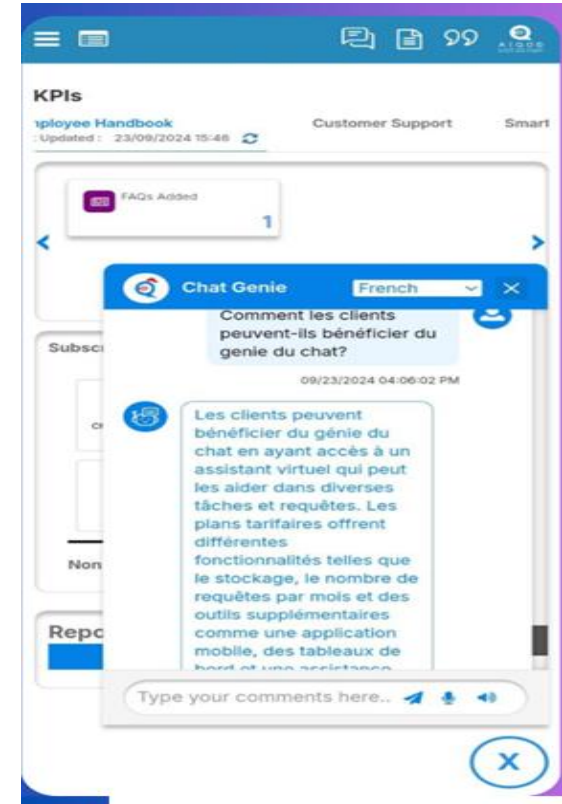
KPIs

nployee Handbook
: Updated : 23/09/2024 15:48

Customer Support

Smart

FAQs Added
1

Subsc

Non

Repo

Chat Genie

French

Comment les clients peuvent-ils bénéficier du genie du chat?

09/23/2024 04:06:02 PM

Les clients peuvent bénéficier du génie du chat en ayant accès à un assistant virtuel qui peut les aider dans diverses tâches et requêtes. Les plans tarifaires offrent différentes fonctionnalités telles que le stockage, le nombre de requêtes par mois et des outils supplémentaires comme une application mobile, des tableaux de bord et une assistance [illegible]

Type your comments here..